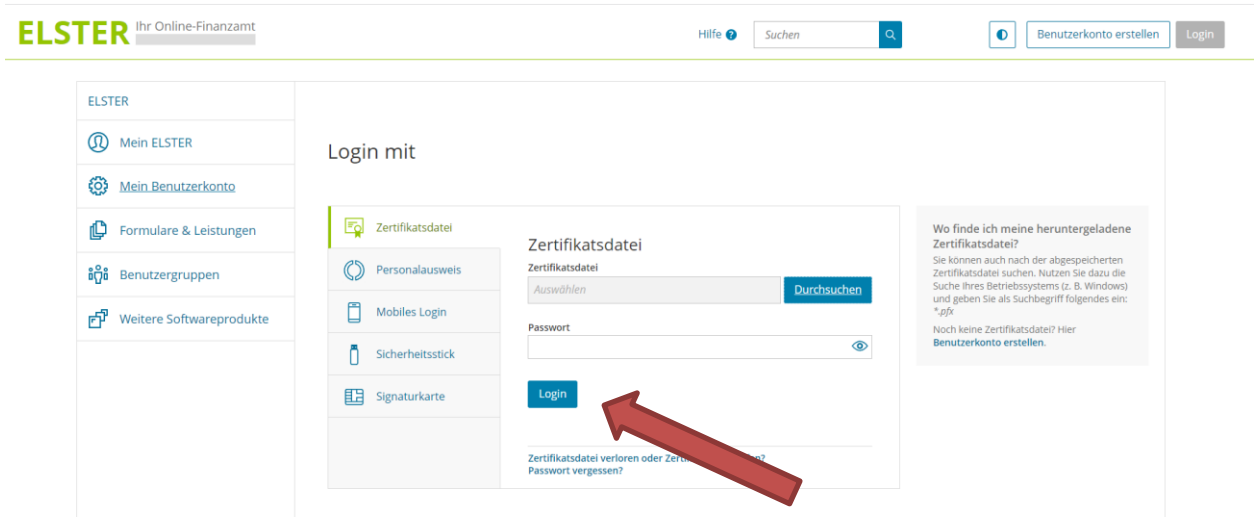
ELSTER Ihr Online-Finanzamt

Hilfe ? Suchen

Benutzerkonto erstellen Login

ELSTER

Mein ELSTER

Mein Benutzerkonto

Formulare & Leistungen

Benutzergruppen

Weitere Softwareprodukte

Login mit

Zertifikatsdatei

Personalausweis

Mobiles Login

Sicherheitsstick

Signaturkarte

Zertifikatsdatei

Zertifikatsdatei

Auswählen

Durchsuchen

Passwort

Login

Zertifikatsdatei verloren oder Zerti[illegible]n?
Passwort vergessen?

Wo finde ich meine heruntergeladene Zertifikatsdatei?

Sie können auch nach der abgespeicherten Zertifikatsdatei suchen. Nutzen Sie dazu die Suche Ihres Betriebssystems (z. B. Windows) und geben Sie als Suchbegriff folgendes ein: *.pfx

Noch keine Zertifikatsdatei? Hier Benutzerkonto erstellen.